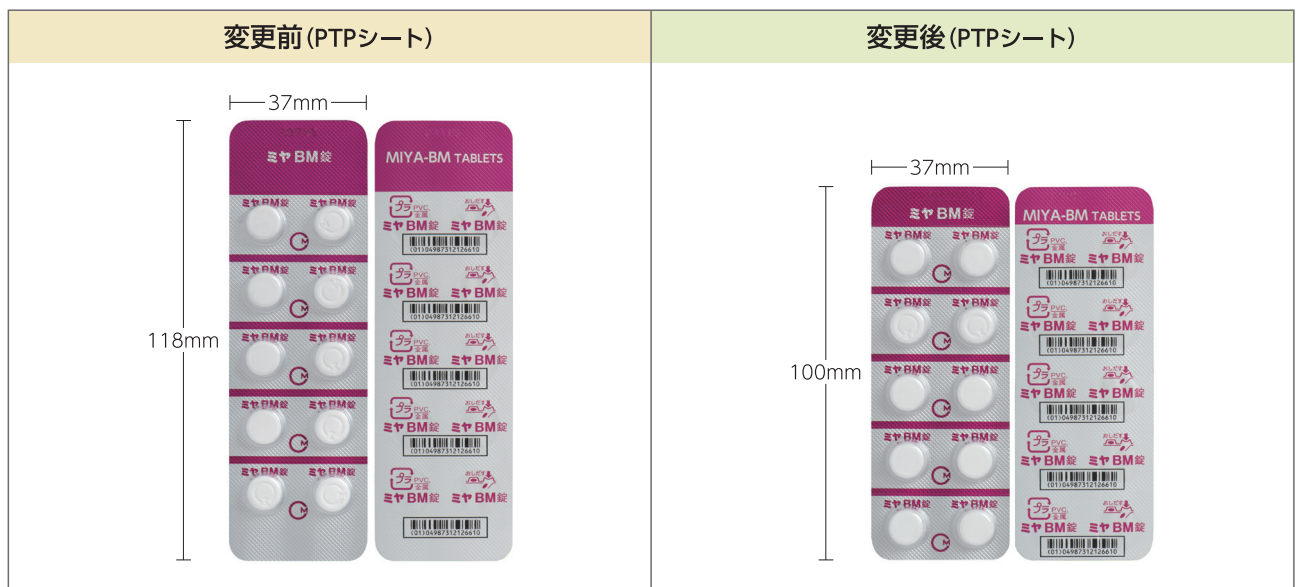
| 変更前(PTPシート) | 変更後(PTPシート) |
|---|---|

37mm

118mm

ミヤBM錠

ミヤBM錠 ミヤBM錠
ミヤBM錠 ミヤBM錠
ミヤBM錠 ミヤBM錠
ミヤBM錠 ミヤBM錠
ミヤBM錠 ミヤBM錠

MIYA-BM TABLETS

プラ PVC 金属 おしだす
ミヤBM錠 ミヤBM錠
(01)04987312126610

プラ PVC 金属 おしだす
ミヤBM錠 ミヤBM錠
(01)04987312126610

プラ PVC 金属 おしだす
ミヤBM錠 ミヤBM錠
(01)04987312126610

プラ PVC 金属 おしだす
ミヤBM錠 ミヤBM錠
(01)04987312126610

プラ PVC 金属 おしだす
ミヤBM錠 ミヤBM錠
(01)04987312126610

37mm

100mm

ミヤBM錠

ミヤBM錠 ミヤBM錠
ミヤBM錠 ミヤBM錠
ミヤBM錠 ミヤBM錠
ミヤBM錠 ミヤBM錠
ミヤBM錠 ミヤBM錠

MIYA-BM TABLETS

プラ PVC 金属 おしだす
ミヤBM錠 ミヤBM錠
(01)04987312126610

プラ PVC 金属 おしだす
ミヤBM錠 ミヤBM錠
(01)04987312126610

プラ PVC 金属 おしだす
ミヤBM錠 ミヤBM錠
(01)04987312126610

プラ PVC 金属 おしだす
ミヤBM錠 ミヤBM錠
(01)04987312126610

プラ PVC 金属 おしだす
ミヤBM錠 ミヤBM錠
(01)04987312126610